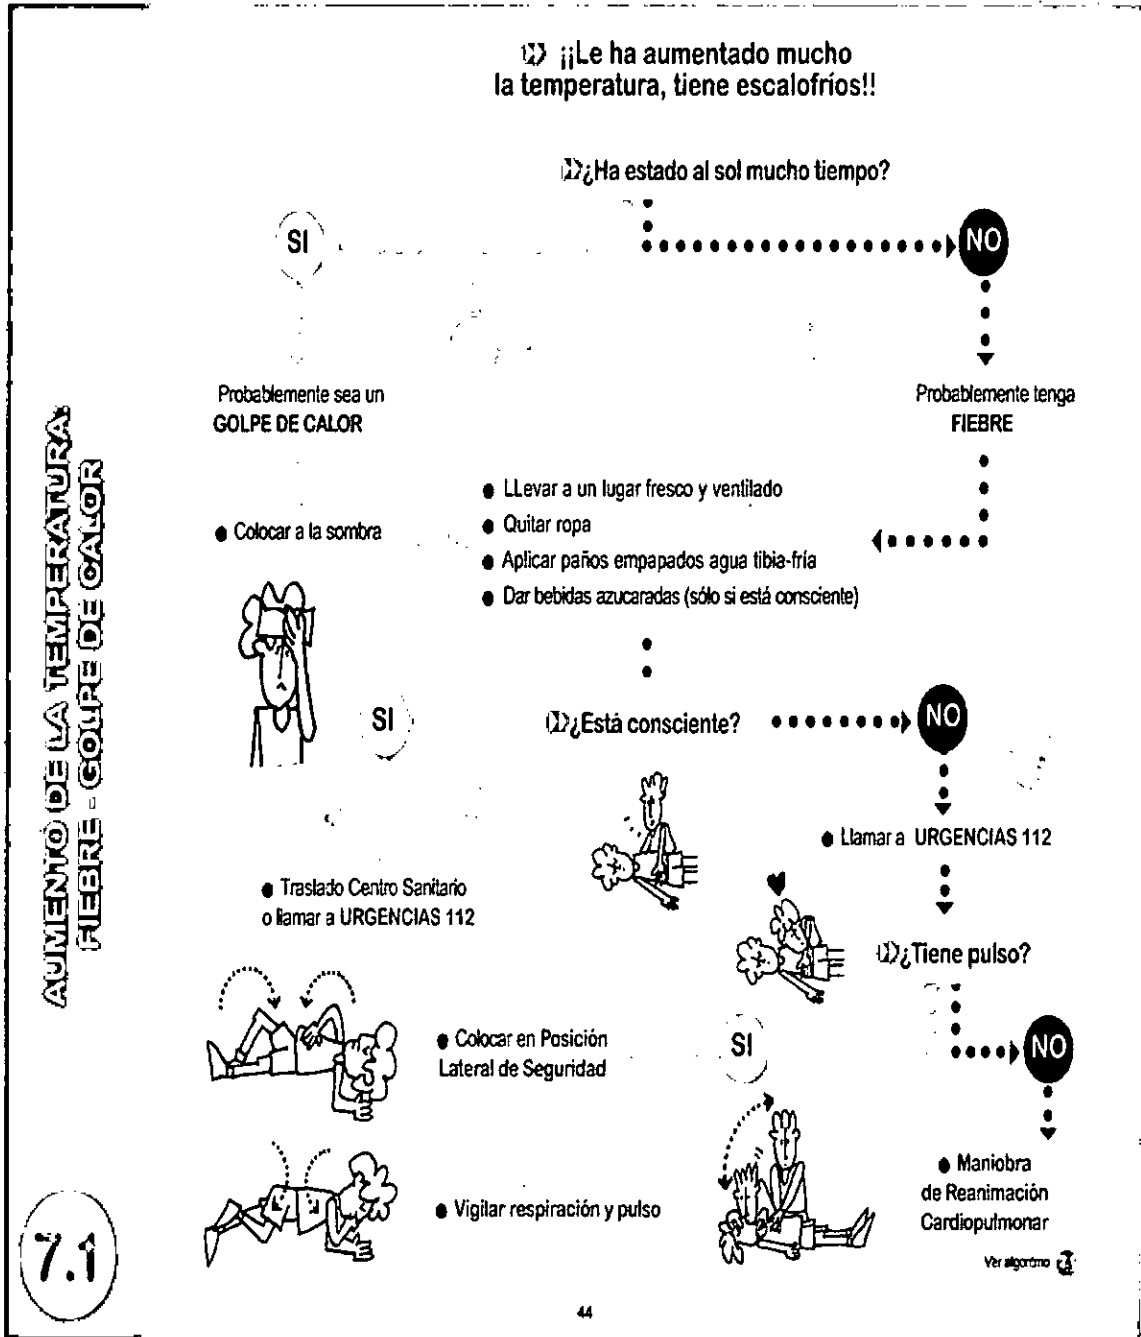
AUMENTO DE LA TEMPERATURA: FIEBRE - GOLPE DE CALOR

7.1

¡¡Le ha aumentado mucho la temperatura, tiene escalofríos!!

¿Ha estado al sol mucho tiempo?

SI

NO

Probablemente sea un GOLPE DE CALOR

Probablemente tenga FIEBRE

● Colocar a la sombra

● LLevar a un lugar fresco y ventilado
● Quitar ropa
● Aplicar paños empapados agua tibia-fría
● Dar bebidas azucaradas (sólo si está consciente)

SI

¿Está consciente?

NO

● Llamar a URGENCIAS 112

● Traslado Centro Sanitario o llamar a URGENCIAS 112

¿Tiene pulso?

● Colocar en Posición Lateral de Seguridad

SI

NO

● Vigilar respiración y pulso

● Maniobra de Reanimación Cardiopulmonar

Ver algoritmo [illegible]

44